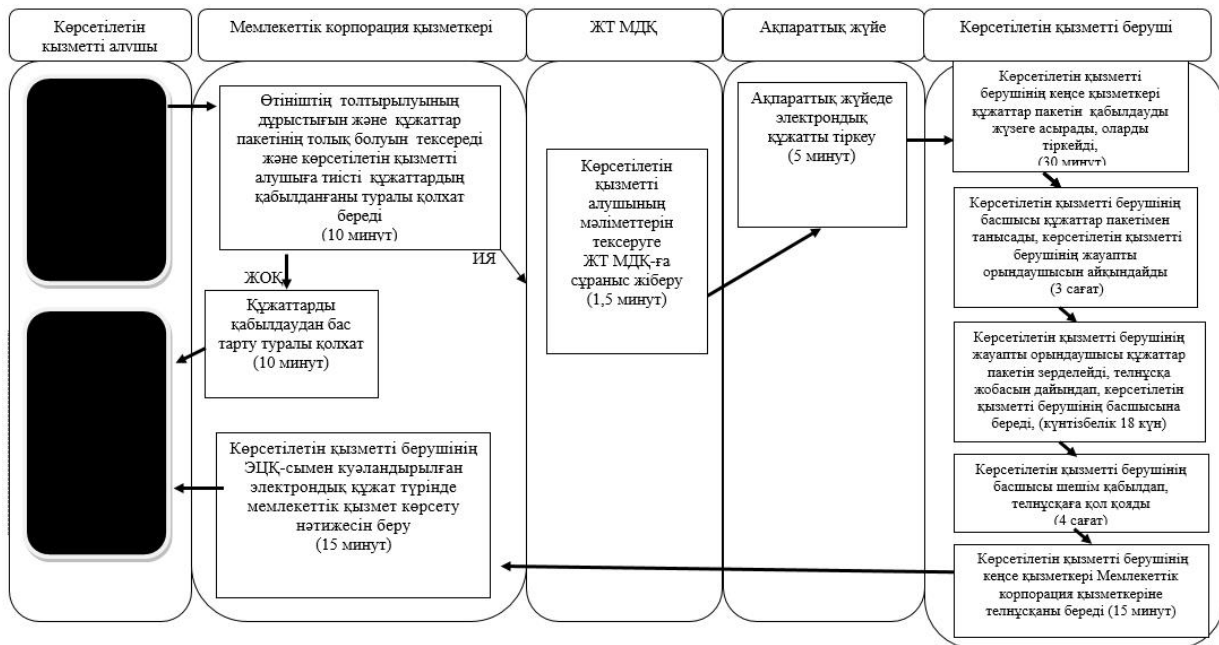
Көрсетілетін қызметті алушы

Мемлекеттік корпорация қызметкері

ЖТ МДҚ

Ақпараттық жүйе

Көрсетілетін қызметті беруші

Өтініштің толтырылуының дұрыстығын және құжаттар пакетінің толық болуын тексереді және көрсетілетін қызметті алушыға тиісті құжаттардың қабылданғаны туралы қолхат береді (10 минут)

ЖОҚ

ИЯ

Құжаттарды қабылдаудан бас тарту туралы қолхат (10 минут)

Көрсетілетін қызметті берушінің ЭЦҚ-сымен куәландырылған электрондық құжат түрінде мемлекеттік қызмет көрсету нәтижесін беру (15 минут)

Көрсетілетін қызметті алушының мәліметтерін тексеруге ЖТ МДҚ-ға сұраныс жіберу (1,5 минут)

Ақпараттық жүйеде электрондық құжатты тіркеу (5 минут)

Көрсетілетін қызметті берушінің кеңсе қызметкері құжаттар пакетін қабылдауды жүзеге асырады, оларды тіркейді, (30 минут)

Көрсетілетін қызметті берушінің басшысы құжаттар пакетімен танысады, көрсетілетін қызметті берушінің жауапты орындаушысын айқындайды (3 сағат)

Көрсетілетін қызметті берушінің жауапты орындаушысы құжаттар пакетін зерделейді, телнұсқа жобасын дайындап, көрсетілетін қызметті берушінің басшысына береді, (күнтізбелік 18 күн)

Көрсетілетін қызметті берушінің басшысы шешім қабылдап, телнұсқаға қол қояды (4 сағат)

Көрсетілетін қызметті берушінің кеңсе қызметкері Мемлекеттік корпорация қызметкеріне телнұсқаны береді (15 минут)